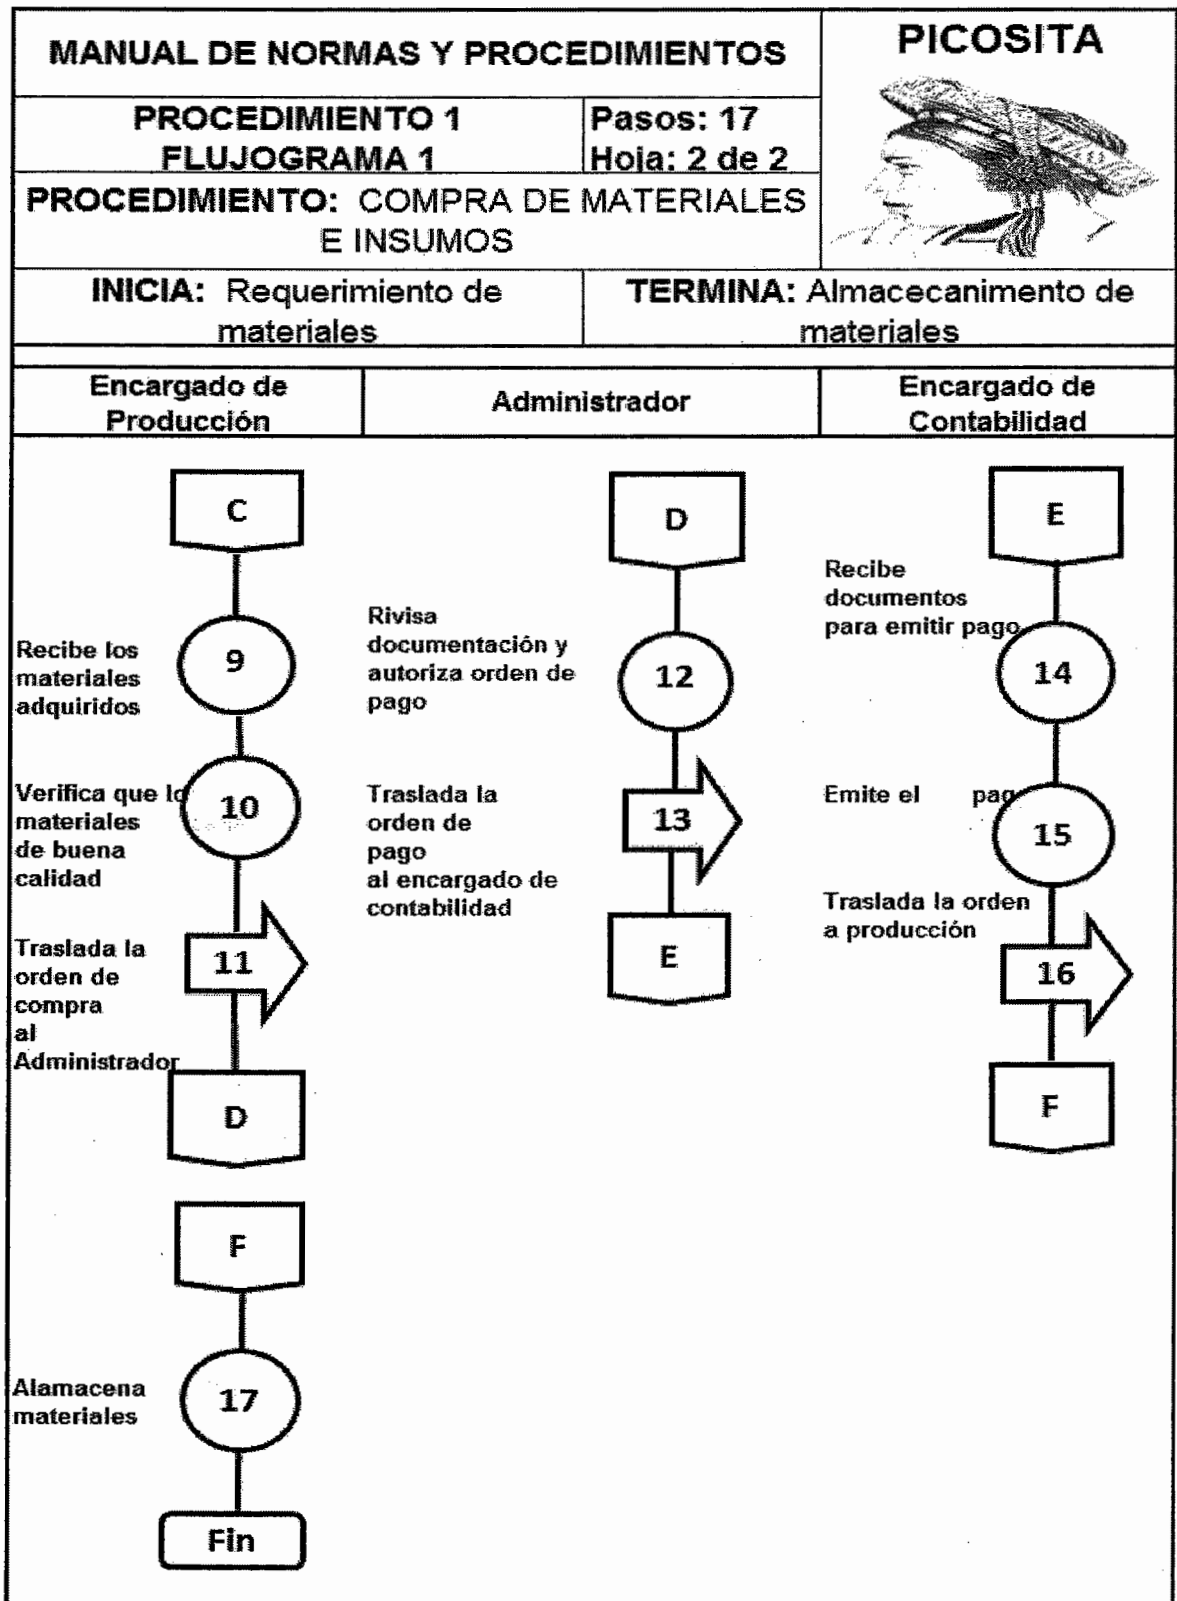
MANUAL DE NORMAS Y PROCEDIMIENTOS

PICOSITA

PROCEDIMIENTO 1
FLUJOGRAMA 1

Pasos: 17
Hoja: 2 de 2

PROCEDIMIENTO: COMPRA DE MATERIALES E INSUMOS

INICIA: Requerimiento de materiales

TERMINA: Almacecanimento de materiales

| Encargado de Producción | Administrador | Encargado de Contabilidad |
|---|---|---|

C

Recibe los materiales adquiridos

9

Verifica que lo materiales de buena calidad

10

Traslada la orden de compra al Administrador

11

D

F

Alamacena materiales

17

Fin

D

Rivisa documentación y autoriza orden de pago

12

Traslada la orden de pago al encargado de contabilidad

13

E

E

Recibe documentos para emitir pago

14

Emite el pag

15

Traslada la orden a producción

16

F